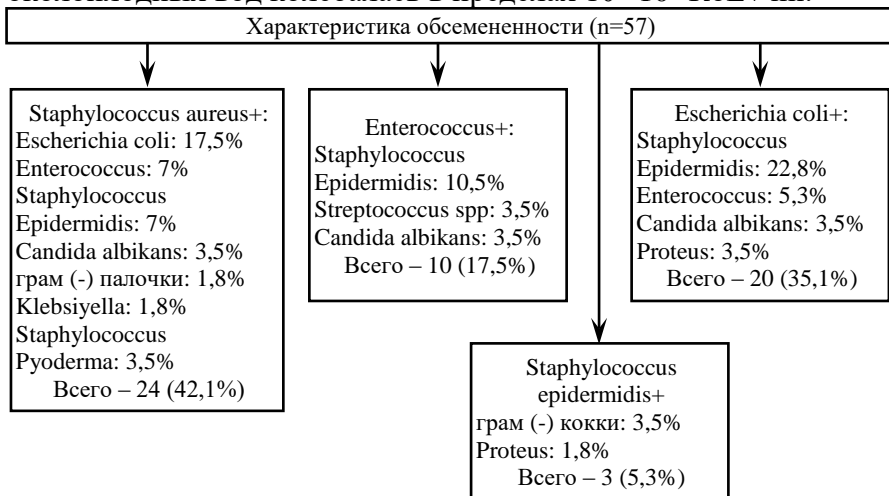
Характеристика обсемененности (n=57)

Staphylococcus aureus+:
Escherichia coli: 17,5%
Enterococcus: 7%
Staphylococcus Epidermidis: 7%
Candida albikans: 3,5%
грам (-) палочки: 1,8%
Klebsiyella: 1,8%
Staphylococcus Pyoderma: 3,5%
Всего – 24 (42,1%)

Enterococcus+:
Staphylococcus Epidermidis: 10,5%
Streptococcus spp: 3,5%
Candida albikans: 3,5%
Всего – 10 (17,5%)

Escherichia coli+:
Staphylococcus Epidermidis: 22,8%
Enterococcus: 5,3%
Candida albikans: 3,5%
Proteus: 3,5%
Всего – 20 (35,1%)

Staphylococcus epidermidis+
грам (-) кокки: 3,5%
Proteus: 1,8%
Всего – 3 (5,3%)